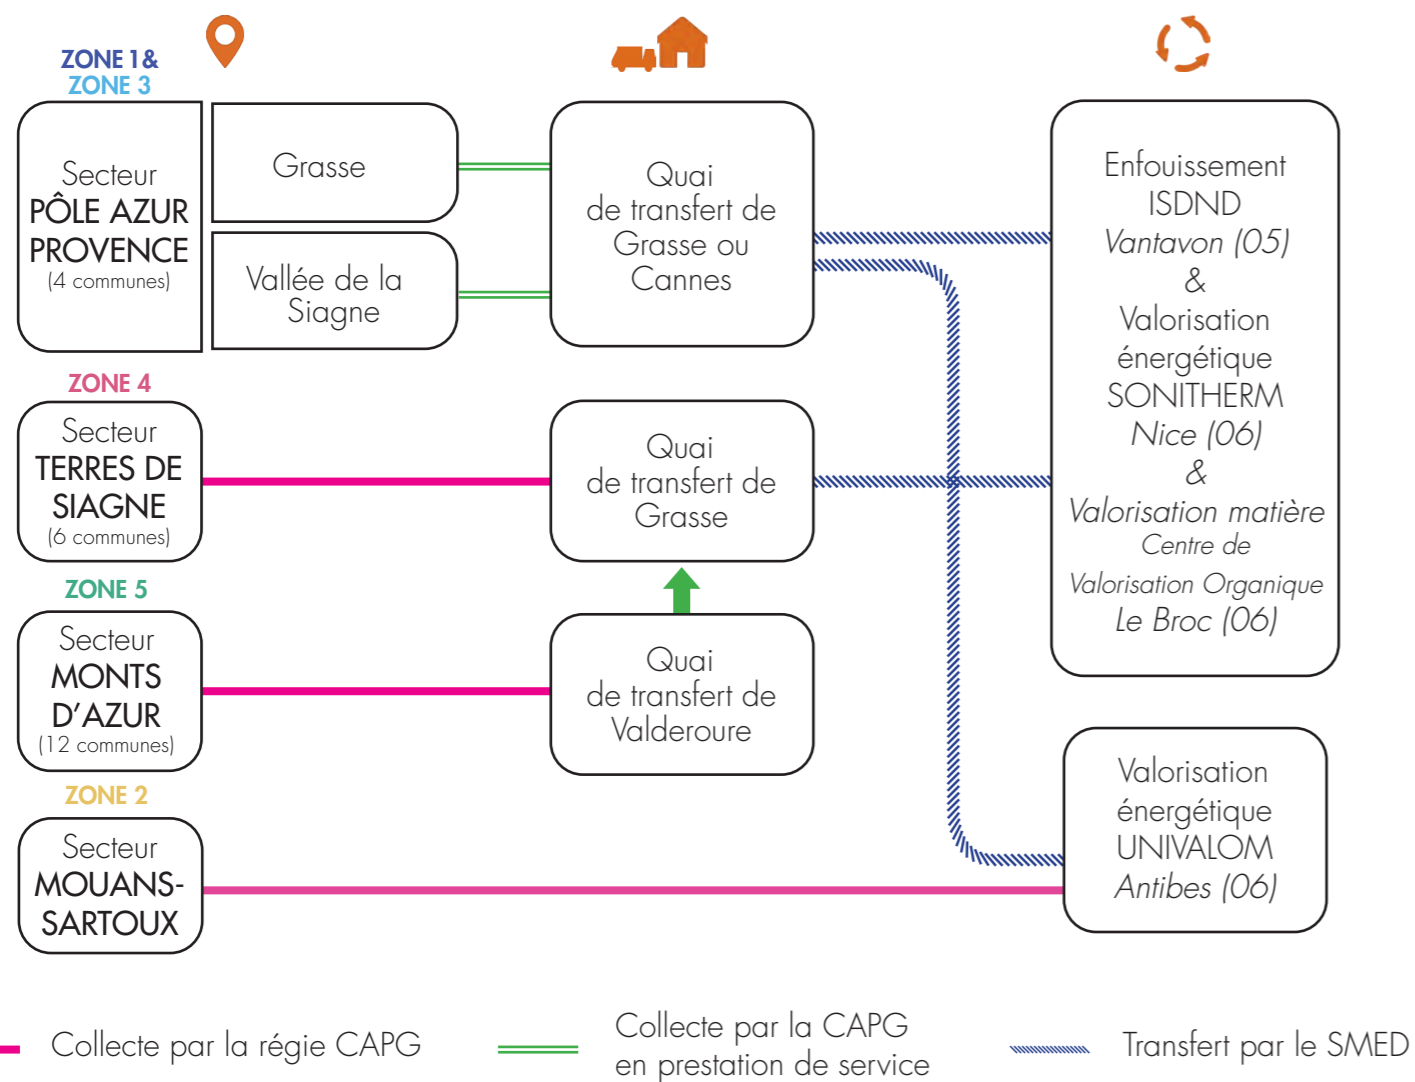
ZONE 1 &
ZONE 3

Secteur
PÔLE AZUR
PROVENCE
(4 communes)

Grasse

Vallée de la Siagne

Quai de transfert de Grasse ou Cannes

Enfouissement ISDND
Vantavon (05)
&
Valorisation énergétique SONITHERM
Nice (06)
&
Valorisation matière
Centre de Valorisation Organique
Le Broc (06)

ZONE 4

Secteur
TERRES DE SIAGNE
(6 communes)

Quai de transfert de Grasse

ZONE 5

Secteur
MONTS D'AZUR
(12 communes)

Quai de transfert de Valderoure

ZONE 2

Secteur
MOUANS-SARTOUX

Valorisation énergétique UNIVALOM
Antibes (06)

Collecte par la régie CAPG

Collecte par la CAPG en prestation de service

Transfert par le SMED